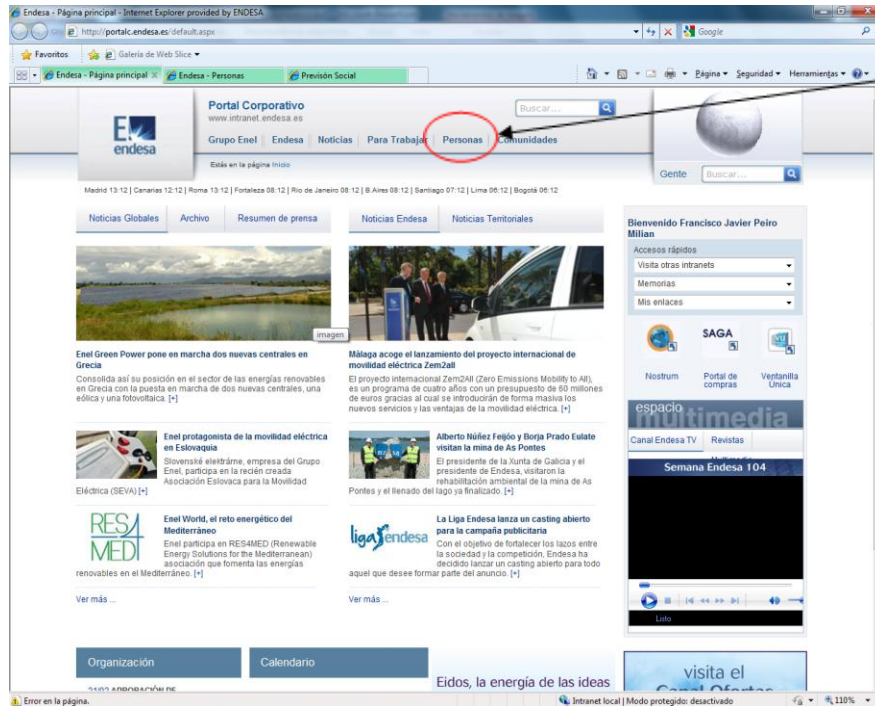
Endesa - Página principal - Internet Explorer provided by ENDESA

http://portalc.endesa.es/default.aspx

Google

Favoritos | Galería de Web Slice

Endesa - Página principal | Endesa - Personas | Previsón Social

Página | Seguridad | Herramientas

endesa

Portal Corporativo
www.intranet.endesa.es

Buscar...

Grupo Enel | Endesa | Noticias | Para Trabajar | Personas | Comunidades

Estás en la página Inicio

Gente | Buscar...

Madrid 13:12 | Canarias 12:12 | Roma 13:12 | Fortaleza 08:12 | Río de Janeiro 08:12 | B.Aires 08:12 | Santiago 07:12 | Lima 06:12 | Bogotá 06:12

Noticias Globales | Archivo | Resumen de prensa

Noticias Endesa | Noticias Territoriales

imagen

Enel Green Power pone en marcha dos nuevas centrales en Grecia
Consolida así su posición en el sector de las energías renovables en Grecia con la puesta en marcha de dos nuevas centrales, una eólica y una fotovoltaica. [+]

Málaga acoge el lanzamiento del proyecto internacional de movilidad eléctrica Zem2all
El proyecto internacional Zem2All (Zero Emissions Mobility to All), es un programa de cuatro años con un presupuesto de 60 millones de euros gracias al cual se introducirán de forma masiva los nuevos servicios y las ventajas de la movilidad eléctrica. [+]

Enel protagonista de la movilidad eléctrica en Eslovaquia
Slovenské elektrárne, empresa del Grupo Enel, participa en la recién creada Asociación Eslovaca para la Movilidad Eléctrica (SEVA) [+]

Alberto Núñez Feijóo y Borja Prado Eulate visitan la mina de As Pontes
El presidente de la Xunta de Galicia y el presidente de Endesa, visitaron la rehabilitación ambiental de la mina de As Pontes y el llenado del lago ya finalizado. [+]

RES4MED

Enel World, el reto energético del Mediterráneo
Enel participa en RES4MED (Renewable Energy Solutions for the Mediterranean) asociación que fomenta las energías renovables en el Mediterráneo. [+]

liga endesa

La Liga Endesa lanza un casting abierto para la campaña publicitaria
Con el objetivo de fortalecer los lazos entre la sociedad y la competición, Endesa ha decidido lanzar un casting abierto para todo aquel que desee formar parte del anuncio. [+]

Ver más ...

Ver más ...

Bienvenido Francisco Javier Peiro Milian

Accesos rápidos
Visita otras intranets
Memorias
Mis enlaces

SAGA

Nostrum | Portal de compras | Ventanilla Única

espacio multimedia

Canal Endesa TV | Revistas

Semana Endesa 104

Listo

Organización

Calendario

21/02 APROBACIÓN DE

Eidos, la energía de las ideas

visita el Canal Ofertas

Error en la página.

Intranet local | Modo protegido: desactivado

110%